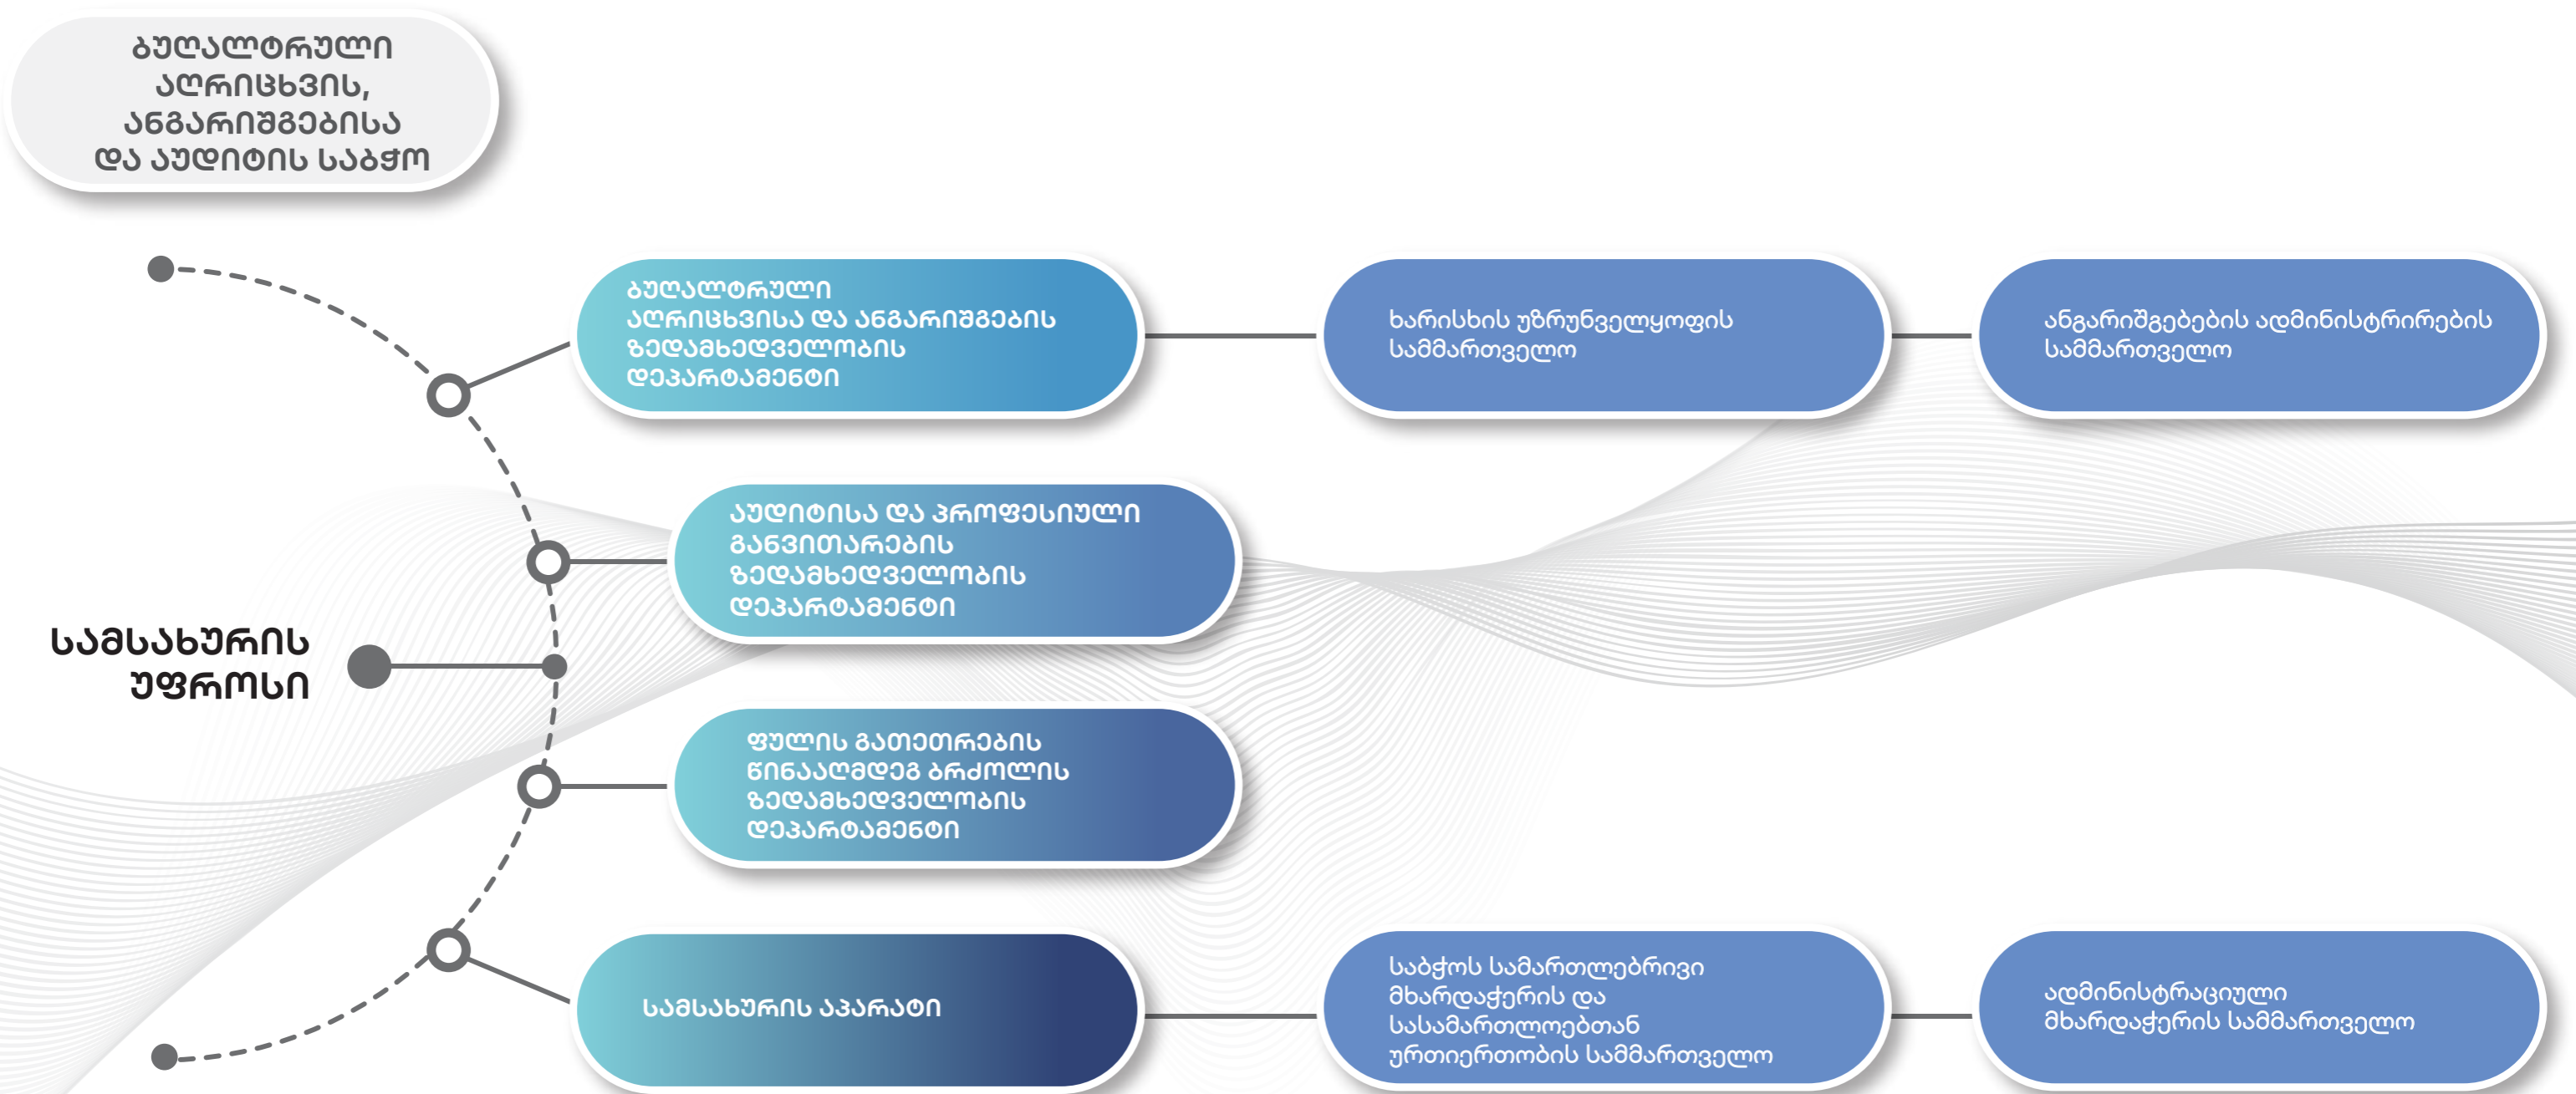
ᲑᲣᲦᲐᲚᲢᲠᲣᲚᲘ ᲐᲦᲠᲘᲪᲮᲕᲘᲡ, ᲐᲜᲒᲐᲠᲘᲨᲒᲔᲑᲘᲡᲐ ᲓᲐ ᲐᲣᲓᲘᲢᲘᲡ ᲡᲐᲑᲭᲝ

ᲡᲐᲛᲡᲐᲮᲣᲠᲘᲡ ᲣᲤᲠᲝᲡᲘ

ᲑᲣᲦᲐᲚᲢᲠᲣᲚᲘ ᲐᲦᲠᲘᲪᲮᲕᲘᲡᲐ ᲓᲐ ᲐᲜᲒᲐᲠᲘᲨᲒᲔᲑᲘᲡ ᲖᲔᲓᲐᲛᲮᲔᲓᲕᲔᲚᲝᲑᲘᲡ ᲓᲔᲞᲐᲠᲢᲐᲛᲔᲜᲢᲘ

ხარისხის უზრუნველყოფის სამმართველო

ანგარიშგებების ადმინისტრირების სამმართველო

ᲐᲣᲓᲘᲢᲘᲡᲐ ᲓᲐ ᲞᲠᲝᲤᲔᲡᲘᲣᲚᲘ ᲒᲐᲜᲕᲘᲗᲐᲠᲔᲑᲘᲡ ᲖᲔᲓᲐᲛᲮᲔᲓᲕᲔᲚᲝᲑᲘᲡ ᲓᲔᲞᲐᲠᲢᲐᲛᲔᲜᲢᲘ

ᲤᲣᲚᲘᲡ ᲒᲐᲗᲔᲗᲠᲔᲑᲘᲡ ᲬᲘᲜᲐᲐᲦᲛᲓᲔᲒ ᲑᲠᲫᲝᲚᲘᲡ ᲖᲔᲓᲐᲛᲮᲔᲓᲕᲔᲚᲝᲑᲘᲡ ᲓᲔᲞᲐᲠᲢᲐᲛᲔᲜᲢᲘ

ᲡᲐᲛᲡᲐᲮᲣᲠᲘᲡ ᲐᲞᲐᲠᲐᲢᲘ

საბჭოს სამართლებრივი მხარდაჭერის და სასამართლოებთან ურთიერთობის სამმართველო

ადმინისტრაციული მხარდაჭერის სამმართველო